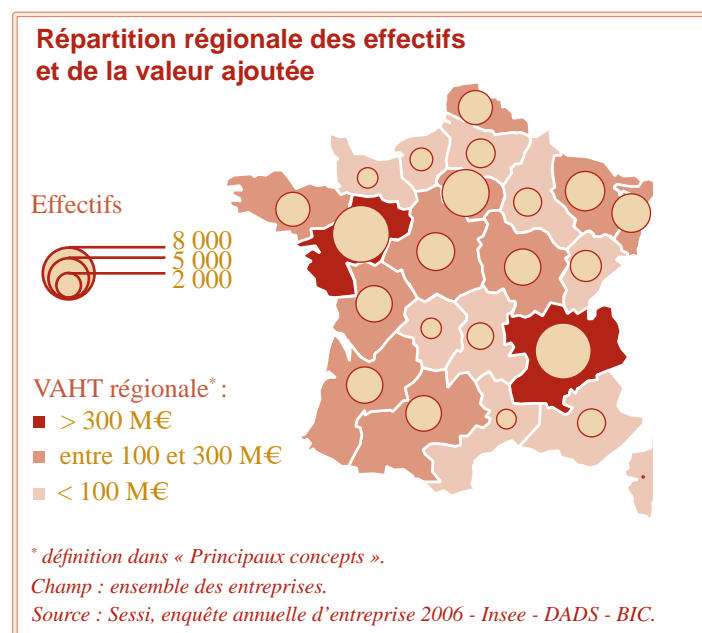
Répartition régionale des effectifs et de la valeur ajoutée

Effectifs

8 000
5 000
2 000

VAHT régionale* :

> 300 M€

entre 100 et 300 M€

< 100 M€

* définition dans « Principaux concepts ».
Champ : ensemble des entreprises.
Source : Sessi, enquête annuelle d'entreprise 2006 - Insee - DADS - BIC.